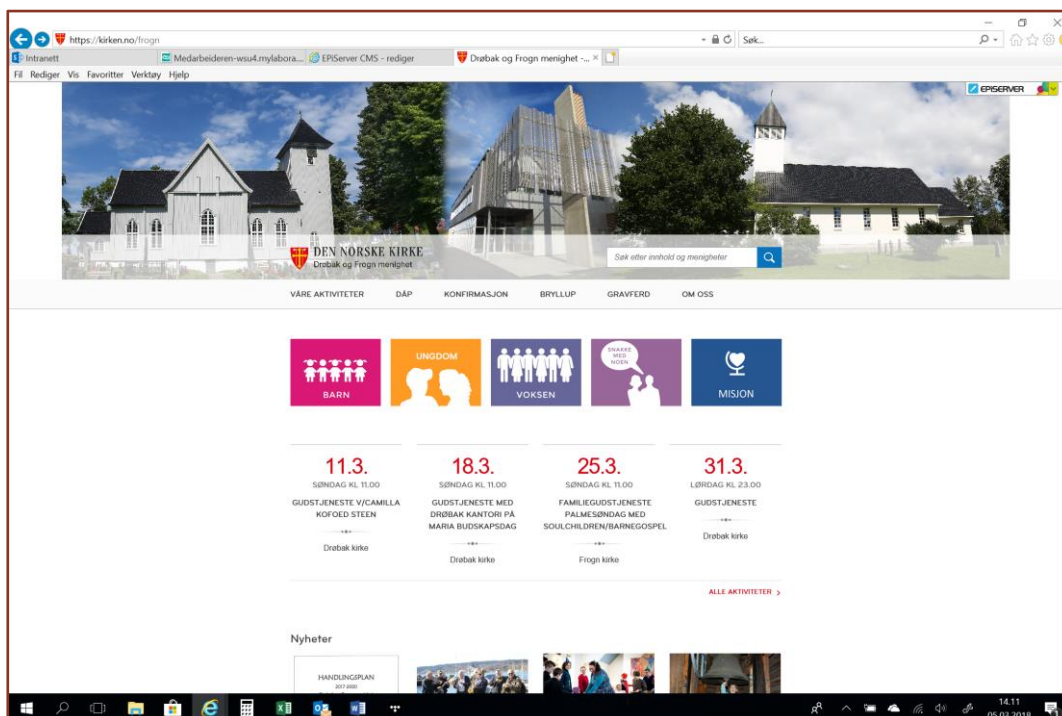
https://kirken.no/frogn

Søk...

Intranett

Medarbeideren-wsu4.mylabora...

EPiServer CMS - rediger

Drøbak og Frogn menighet -...

Fil Rediger Vis Favoritter Verktøy Hjelp

EPISERVER

DEN NORSKE KIRKE
Drøbak og Frogn menighet

Søk etter innhold og menigheter

VÅRE AKTIVITETER DÅP KONFIRMASJON BRYLLUP GRAVFERD OM OSS

BARN

UNGDOM

VOKSEN

SNAKKE MED NOEN

MISJON

11.3.
SØNDAG KL 11.00
GUDSTJENESTE V/CAMILLA KOFOED STEEN
Drøbak kirke

18.3.
SØNDAG KL 11.00
GUDSTJENESTE MED DRØBAK KANTORI PÅ MARIA BUDSKAPSDAG
Drøbak kirke

25.3.
SØNDAG KL 11.00
FAMILIEGUDSTJENESTE PALMESØNDAG MED SOULCHILDREN/BARNEGOSPEL
Frogn kirke

31.3.
LØRDAG KL 23.00
GUDSTJENESTE
Drøbak kirke

ALLE AKTIVITETER

Nyheter

HANDLINGSPLAN
2017-2020

14.11
05.03.2018